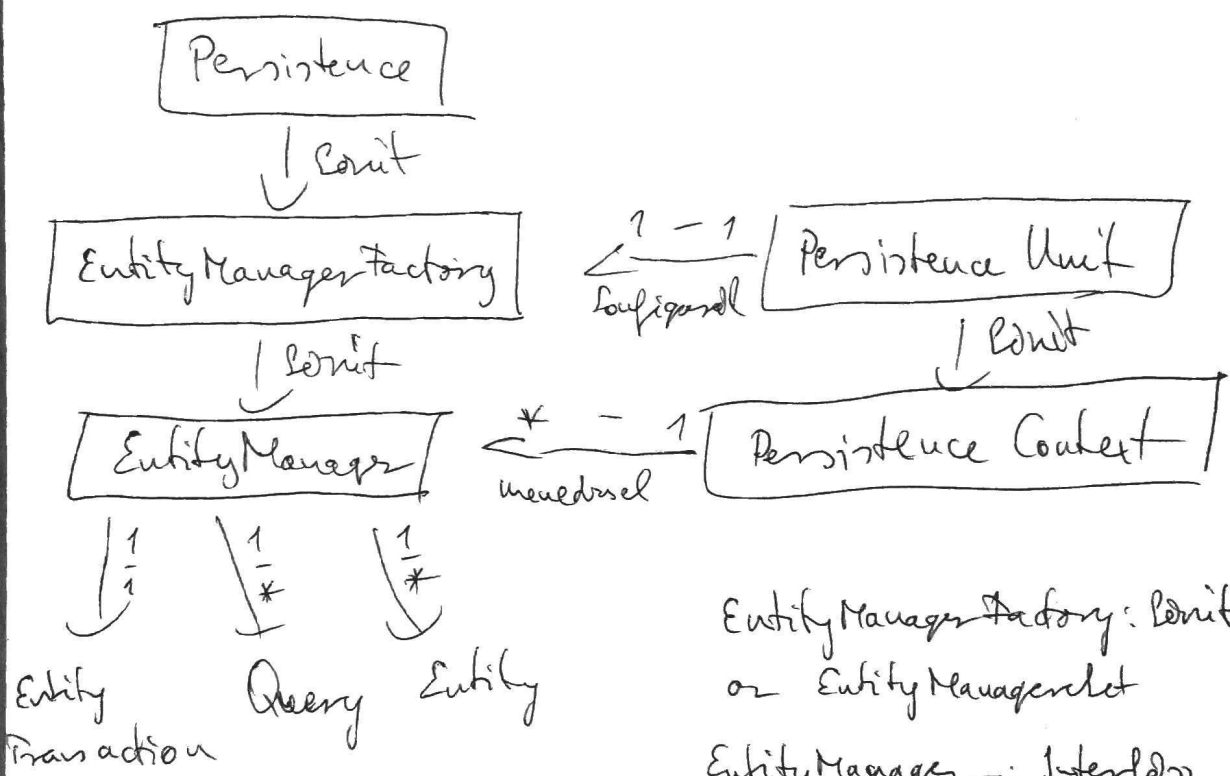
Persistence

Lérít

EntityManagerFactory

1 — 1

konfigurál

Persistence Unit

Lérít

EntityManager

Lérít

* — 1

menedzsel

Persistence Context

1
1

1
*

1
*

Entity Transaction

Query

Entity

EntityManagerFactory: Lérít az EntityManagereket

EntityManager : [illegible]